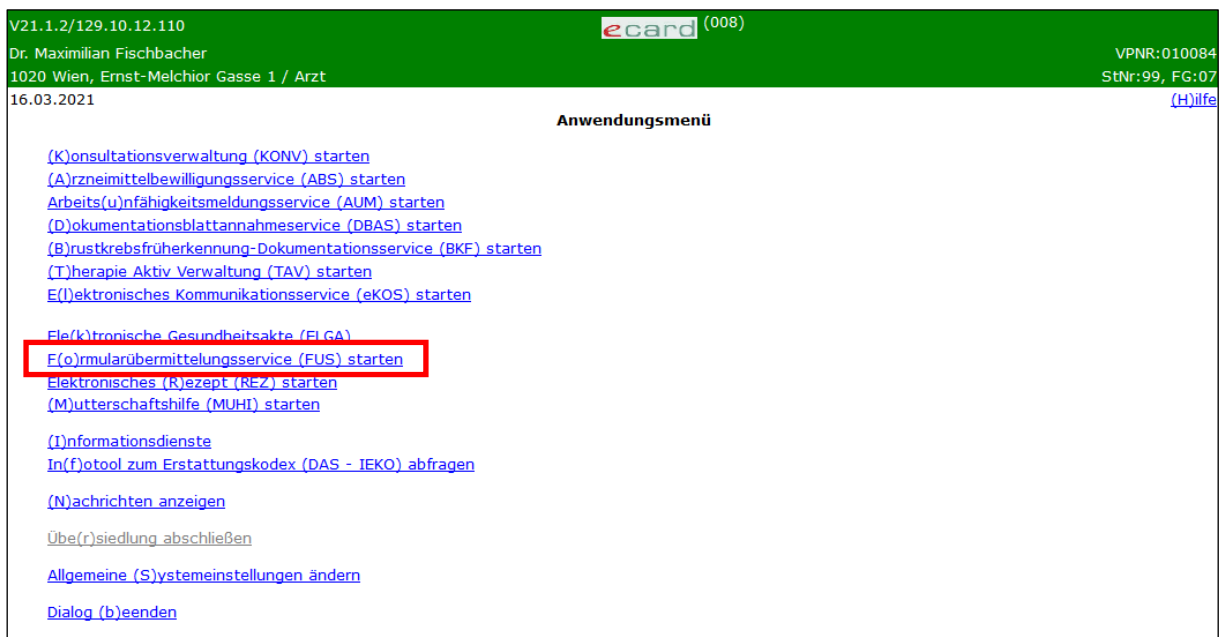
V21.1.2/129.10.12.110
ecard (008)
Dr. Maximilian Fischbacher
VPNR:010084
1020 Wien, Ernst-Melchior Gasse 1 / Arzt
StNr:99, FG:07
16.03.2021
(H)ilfe

Anwendungsmenü

(K)onsultationsverwaltung (KONV) starten
(A)rzneimittelbewilligungsservice (ABS) starten
Arbeits(u)nfähigkeitsmeldungsservice (AUM) starten
(D)okumentationsblattannahmeservice (DBAS) starten
(B)rustkrebsfrüherkennung-Dokumentationsservice (BKF) starten
(T)herapie Aktiv Verwaltung (TAV) starten
E(l)ektronisches Kommunikationsservice (eKOS) starten

Ele(k)tronische Gesundheitsakte (ELGA)
F(o)rmularübermittelungsservice (FUS) starten
Elektronisches (R)ezept (REZ) starten
(M)utterschaftshilfe (MUHI) starten

(I)nformationsdienste
In(f)otool zum Erstattungskodex (DAS - IEKO) abfragen

(N)achrichten anzeigen

Übe(r)siedlung abschließen

Allgemeine (S)ystemeinstellungen ändern

Dialog (b)eenden